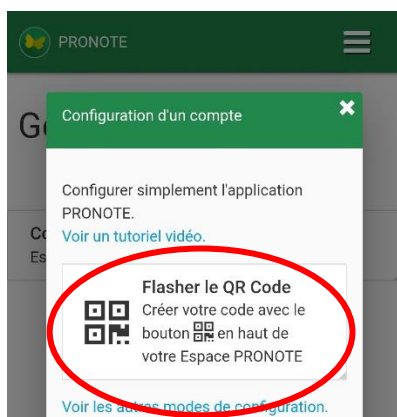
PRONOTE

Ge

Co
Es

Configuration d'un compte

Configurer simplement l'application PRONOTE.
Voir un tutoriel vidéo.

Flasher le QR Code
Créer votre code avec le bouton en haut de votre Espace PRONOTE

Voir les autres modes de configuration.